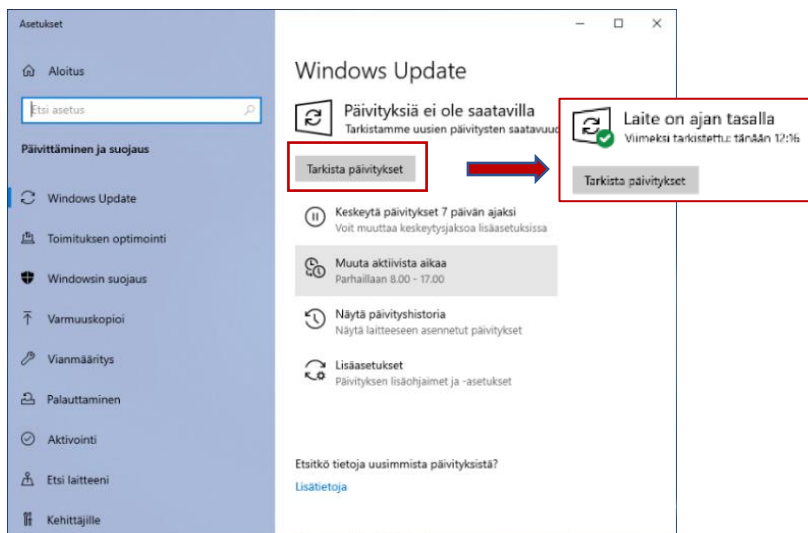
Asetukset

Aloitus

Etsi asetus

Päivittäminen ja suojaus

Windows Update

Toimituksen optimointi

Windowsin suojaus

Varmuuskopioi

Vianmääritys

Palauttaminen

Aktivointi

Etsi laitteeni

Kehittäjille

Windows Update

Päivityksiä ei ole saatavilla
Tarkistamme uusien päivitysten saatavuu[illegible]

Tarkista päivitykset

Laite on ajan tasalla
Viimeksi tarkistettu: tänään 12:16

Tarkista päivitykset

Keskeytä päivitykset 7 päivän ajaksi
Voit muuttaa keskeytysjaksoa lisäasetuksissa

Muuta aktiivista aikaa
Parhaillaan 8.00 - 17.00

Näytä päivityshistoria
Näytä laitteeseen asennetut päivitykset

Lisäasetukset
Päivityksen lisäohjaimet ja -asetukset

Etsitkö tietoja uusimmista päivityksistä?

Lisätietoja